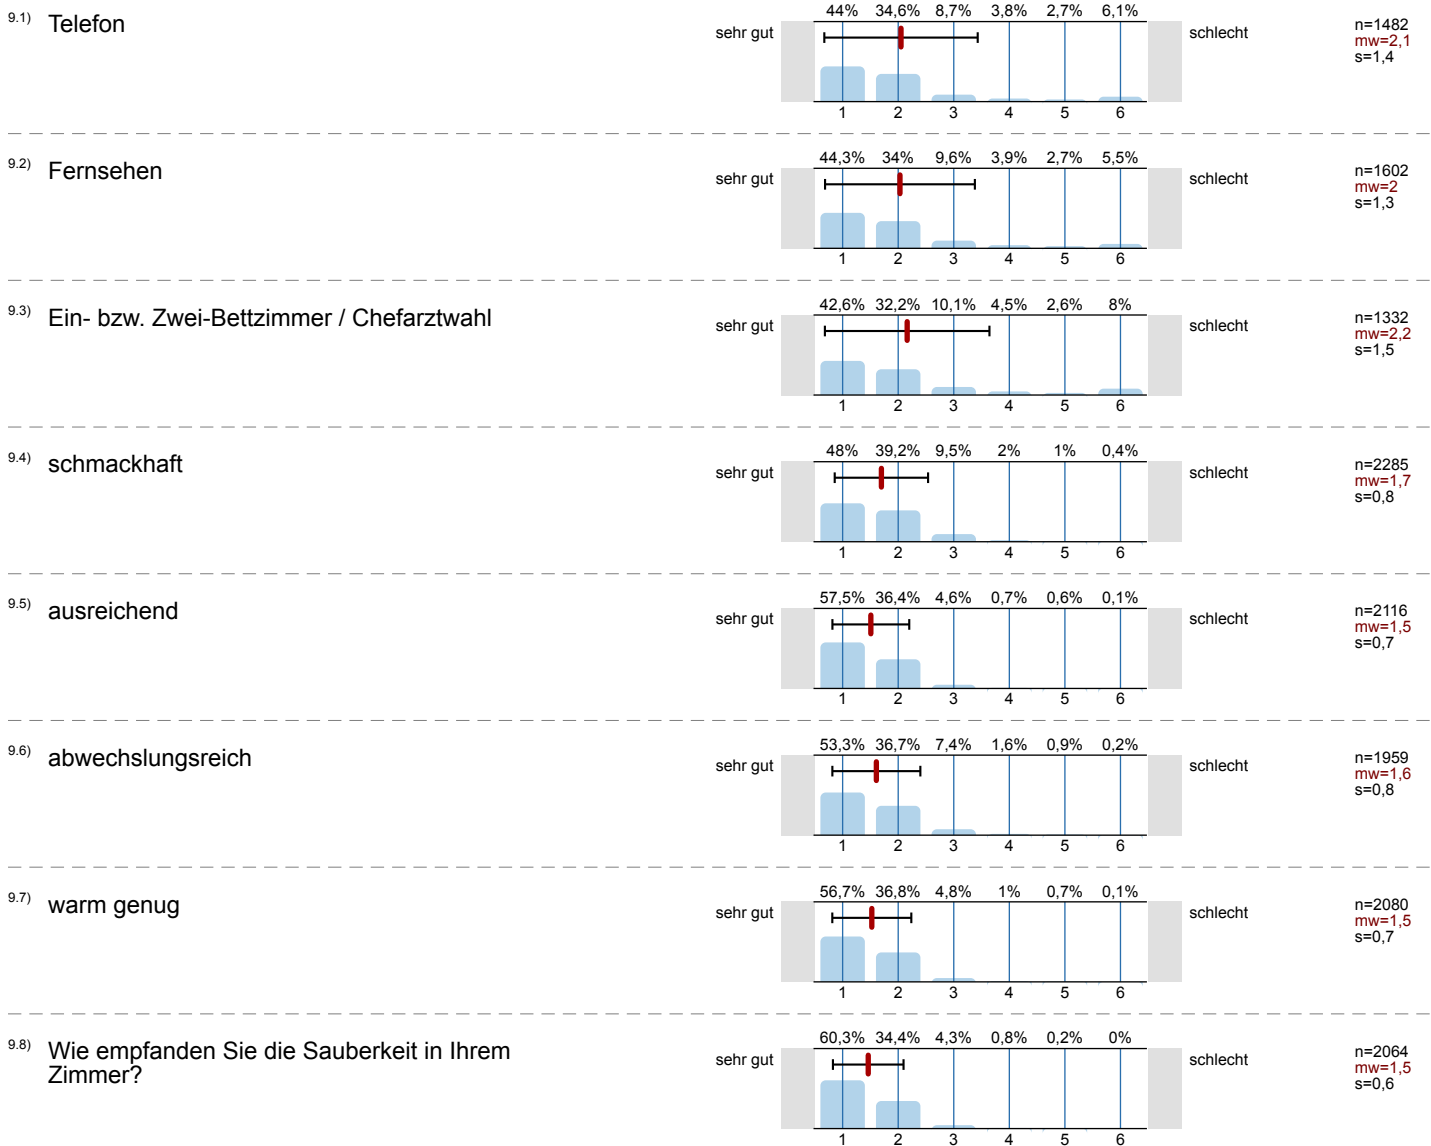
9.1) Telefon

sehr gut

| 44% | 34,6% | 8,7% | 3,8% | 2,7% | 6,1% |
|---|---|---|---|---|---|
| 1 | 2 | 3 | 4 | 5 | 6 |

schlecht

n=1482
mw=2,1
s=1,4

9.2) Fernsehen

sehr gut

| 44,3% | 34% | 9,6% | 3,9% | 2,7% | 5,5% |
|---|---|---|---|---|---|
| 1 | 2 | 3 | 4 | 5 | 6 |

schlecht

n=1602
mw=2
s=1,3

9.3) Ein- bzw. Zwei-Bettzimmer / Chefarztwahl

sehr gut

| 42,6% | 32,2% | 10,1% | 4,5% | 2,6% | 8% |
|---|---|---|---|---|---|
| 1 | 2 | 3 | 4 | 5 | 6 |

schlecht

n=1332
mw=2,2
s=1,5

9.4) schmackhaft

sehr gut

| 48% | 39,2% | 9,5% | 2% | 1% | 0,4% |
|---|---|---|---|---|---|
| 1 | 2 | 3 | 4 | 5 | 6 |

schlecht

n=2285
mw=1,7
s=0,8

9.5) ausreichend

sehr gut

| 57,5% | 36,4% | 4,6% | 0,7% | 0,6% | 0,1% |
|---|---|---|---|---|---|
| 1 | 2 | 3 | 4 | 5 | 6 |

schlecht

n=2116
mw=1,5
s=0,7

9.6) abwechslungsreich

sehr gut

| 53,3% | 36,7% | 7,4% | 1,6% | 0,9% | 0,2% |
|---|---|---|---|---|---|
| 1 | 2 | 3 | 4 | 5 | 6 |

schlecht

n=1959
mw=1,6
s=0,8

9.7) warm genug

sehr gut

| 56,7% | 36,8% | 4,8% | 1% | 0,7% | 0,1% |
|---|---|---|---|---|---|
| 1 | 2 | 3 | 4 | 5 | 6 |

schlecht

n=2080
mw=1,5
s=0,7

9.8) Wie empfanden Sie die Sauberkeit in Ihrem Zimmer?

sehr gut

| 60,3% | 34,4% | 4,3% | 0,8% | 0,2% | 0% |
|---|---|---|---|---|---|
| 1 | 2 | 3 | 4 | 5 | 6 |

schlecht

n=2064
mw=1,5
s=0,6